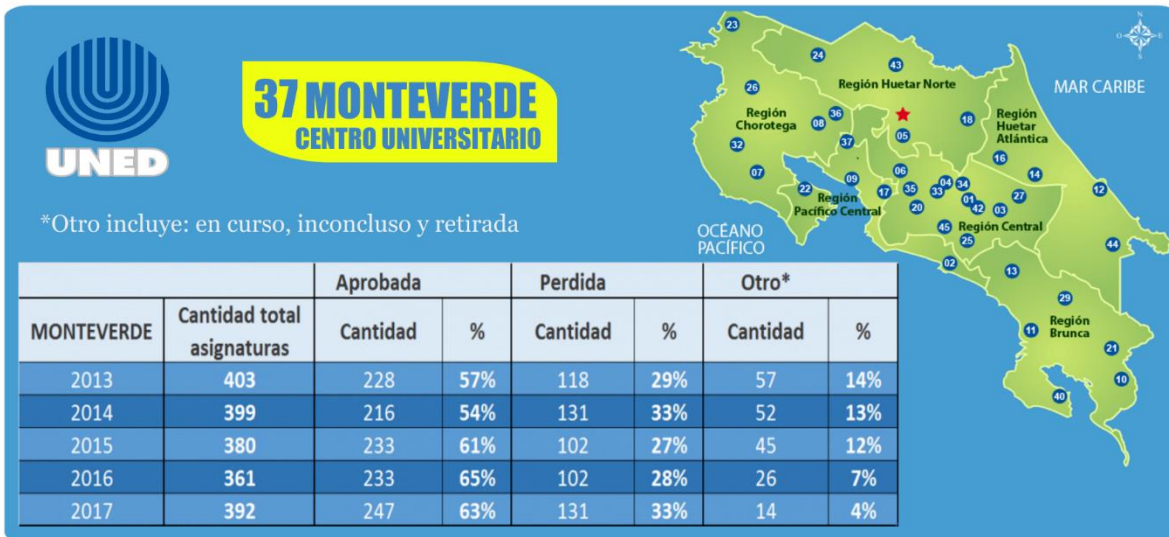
UNED

37 MONTEVERDE
CENTRO UNIVERSITARIO

*Otro incluye: en curso, inconcluso y retirada

MAR CARIBE

OCEANO PACÍFICO

Región Huetar Norte
Región Chorotega
Región Huetar Atlántica
Región Pacífico Central
Región Central
Región Brunca

23 24 43 26 36 08 18 05 32 37 16 14 07 09 06 22 17 35 33 04 34 12 01 42 27 20 03 45 25 44 02 13 29 11 21 10 40

| | | Aprobada | | Perdida | | Otro* | |
|---|---|---|---|---|---|---|---|
| MONTEVERDE | Cantidad total asignaturas | Cantidad | % | Cantidad | % | Cantidad | % |
| 2013 | 403 | 228 | 57% | 118 | 29% | 57 | 14% |
| 2014 | 399 | 216 | 54% | 131 | 33% | 52 | 13% |
| 2015 | 380 | 233 | 61% | 102 | 27% | 45 | 12% |
| 2016 | 361 | 233 | 65% | 102 | 28% | 26 | 7% |
| 2017 | 392 | 247 | 63% | 131 | 33% | 14 | 4% |